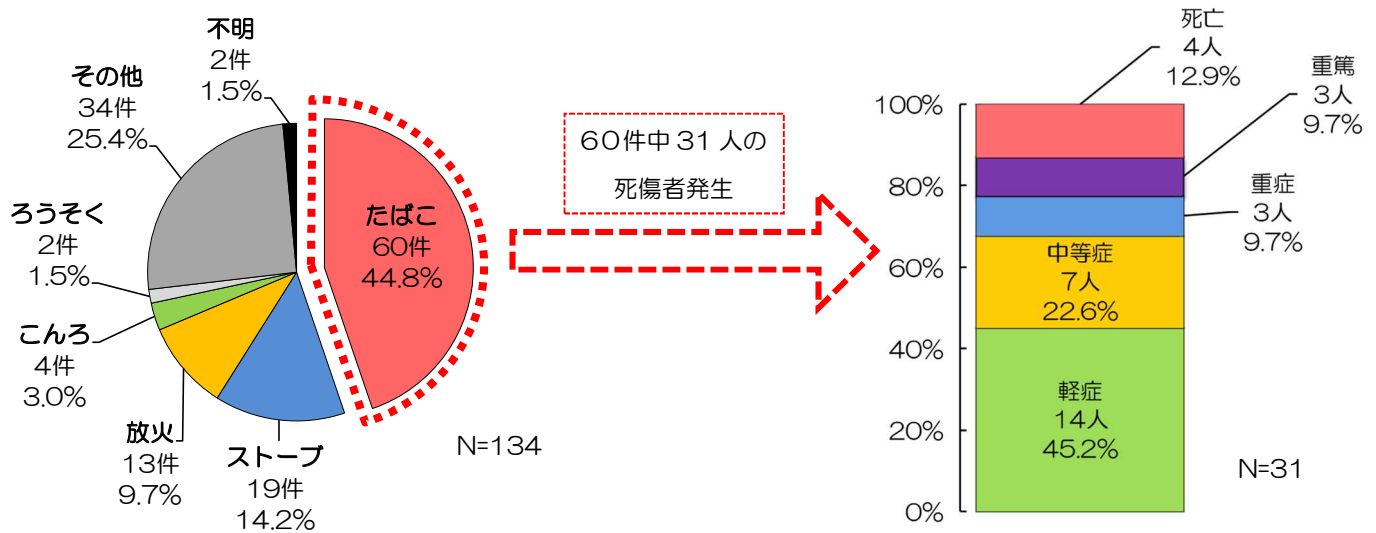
不明
2件
1.5%

その他
34件
25.4%

ろうそく
2件
1.5%

こんろ
4件
3.0%

放火
13件
9.7%

ストーブ
19件
14.2%

たばこ
60件
44.8%

N=134

60件中 31 人の
死傷者発生

死亡
4人
12.9%

重篤
3人
9.7%

重症
3人
9.7%

中等症
7人
22.6%

軽症
14人
45.2%

100%
80%
60%
40%
20%
0%

N=31